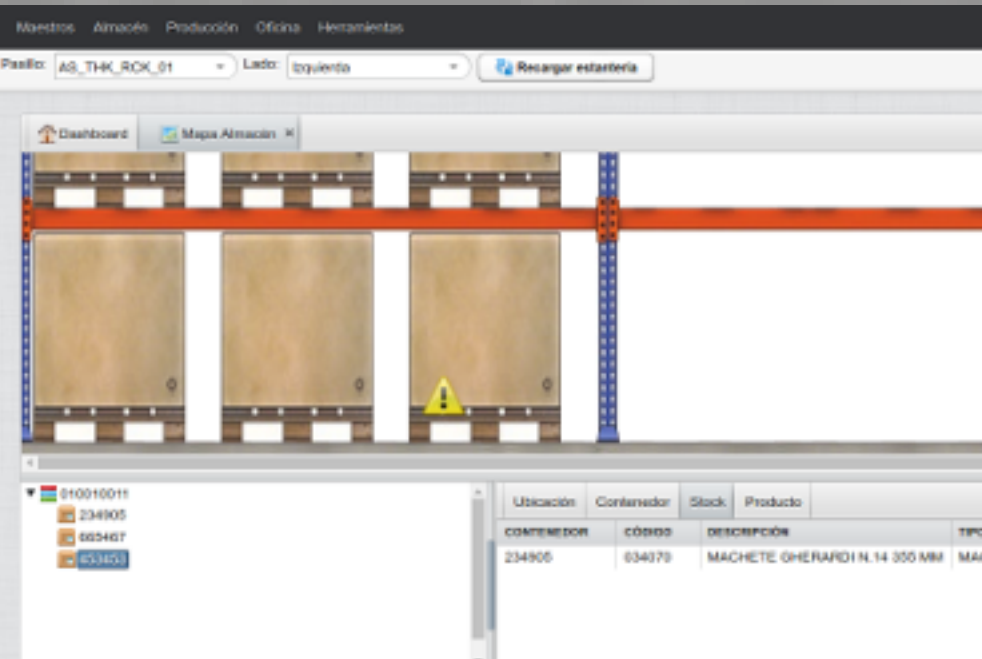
Maestros Almacén Producción Oficina Herramientas

Pasillo: AS_THK_RCK_01 Lado: Izquierda Recargar estantería

Dashboard Mapa Almacén ×

010010011
234905
665467
453453

Ubicación Contenedor Stock Producto

| CONTENEDOR | CÓDIGO | DESCRIPCIÓN | TIPO |
|---|---|---|---|
| 234905 | 034370 | MACHETE GHERARDI N.14 355 MM | MA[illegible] |